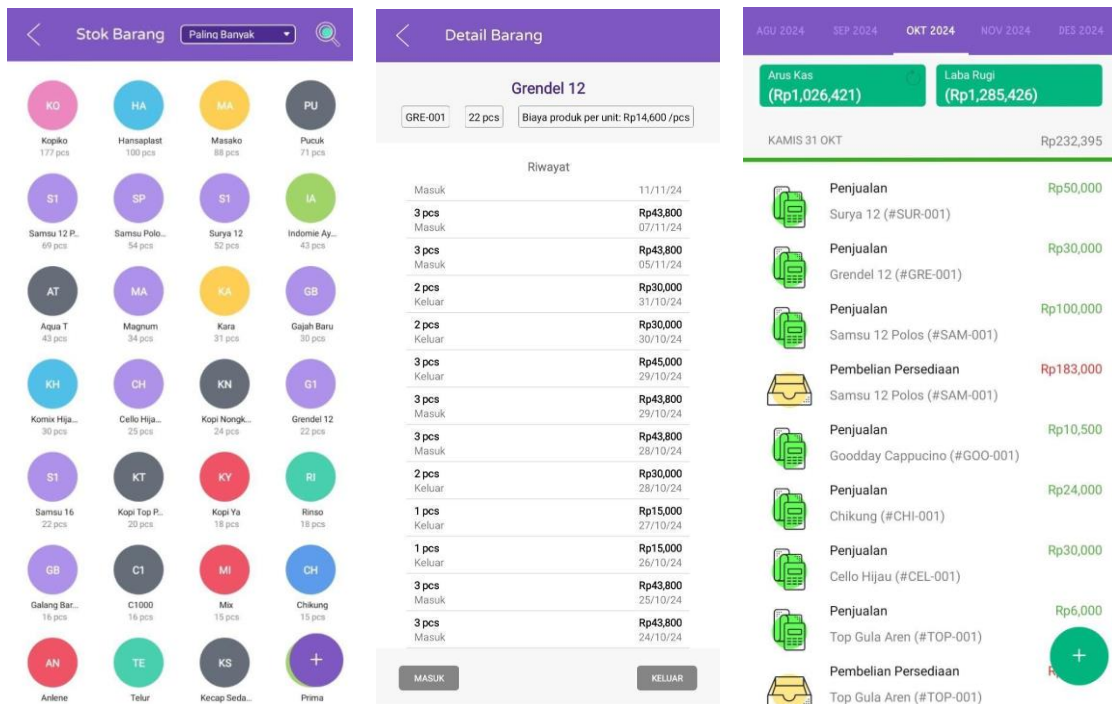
Stok Barang
Paling Banyak

KO
Kopiko
177 pcs

HA
Hansaplast
100 pcs

MA
Masako
88 pcs

PU
Pucuk
71 pcs

S1
Samsu 12 P...
69 pcs

SP
Samsu Polo...
54 pcs

S1
Surya 12
52 pcs

IA
Indomie Ay...
43 pcs

AT
Aqua T
43 pcs

MA
Magnum
34 pcs

KA
Kara
31 pcs

GB
Gajah Baru
30 pcs

KH
Komix Hija...
30 pcs

CH
Cello Hija...
25 pcs

KN
Kopi Nongk...
24 pcs

G1
Grendel 12
22 pcs

S1
Samsu 16
22 pcs

KT
Kopi Top P...
20 pcs

KY
Kopi Ya
18 pcs

RI
Rinso
18 pcs

GB
Galang Bar...
16 pcs

C1
C1000
16 pcs

MI
Mix
15 pcs

CH
Chikung
15 pcs

AN
Anlene

TE
Telur

KS
Kecap Seda...

+
Prima

Detail Barang

Grendel 12

GRE-001 | 22 pcs | Biaya produk per unit: Rp14,600 /pcs

Riwayat

| | |
|---|---|
| Masuk | 11/11/24 |
| 3 pcs Masuk | Rp43,800 07/11/24 |
| 3 pcs Masuk | Rp43,800 05/11/24 |
| 2 pcs Keluar | Rp30,000 31/10/24 |
| 2 pcs Keluar | Rp30,000 30/10/24 |
| 3 pcs Keluar | Rp45,000 29/10/24 |
| 3 pcs Masuk | Rp43,800 29/10/24 |
| 3 pcs Masuk | Rp43,800 28/10/24 |
| 2 pcs Keluar | Rp30,000 28/10/24 |
| 1 pcs Keluar | Rp15,000 27/10/24 |
| 1 pcs Keluar | Rp15,000 26/10/24 |
| 3 pcs Masuk | Rp43,800 25/10/24 |
| 3 pcs Masuk | Rp43,800 24/10/24 |

MASUK
KELUAR

AGU 2024 SEP 2024 OKT 2024 NOV 2024 DES 2024

Arus Kas
(Rp1,026,421)
Laba Rugi
(Rp1,285,426)

KAMIS 31 OKT Rp232,395

Penjualan Rp50,000
Surya 12 (#SUR-001)

Penjualan Rp30,000
Grendel 12 (#GRE-001)

Penjualan Rp100,000
Samsu 12 Polos (#SAM-001)

Pembelian Persediaan Rp183,000
Samsu 12 Polos (#SAM-001)

Penjualan Rp10,500
Goodday Cappucino (#GOO-001)

Penjualan Rp24,000
Chikung (#CHI-001)

Penjualan Rp30,000
Cello Hijau (#CEL-001)

Penjualan Rp6,000
Top Gula Aren (#TOP-001)

Pembelian Persediaan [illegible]
Top Gula Aren (#TOP-001)

+